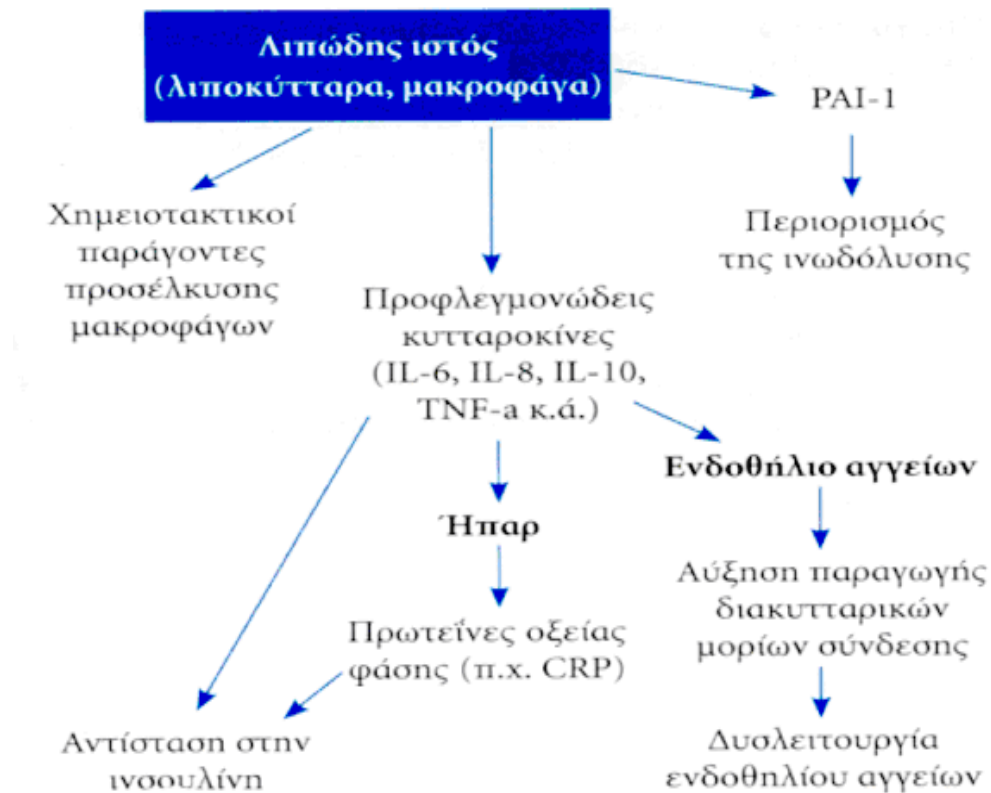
Λιπώδης ιστός
(λιποκύτταρα, μακροφάγα)

PAI-1

Περιορισμός της ινωδόλυσης

Χημειοτακτικοί παράγοντες προσέλκυσης μακροφάγων

Προφλεγμονώδεις κυτταροκίνες (IL-6, IL-8, IL-10, TNF-a κ.ά.)

Ενδοθήλιο αγγείων

Ήπαρ

Αύξηση παραγωγής διακυτταρικών μορίων σύνδεσης

Πρωτεΐνες οξείας φάσης (π.χ. CRP)

Αντίσταση στην ινσουλίνη

Δυσλειτουργία ενδοθηλίου αγγείων